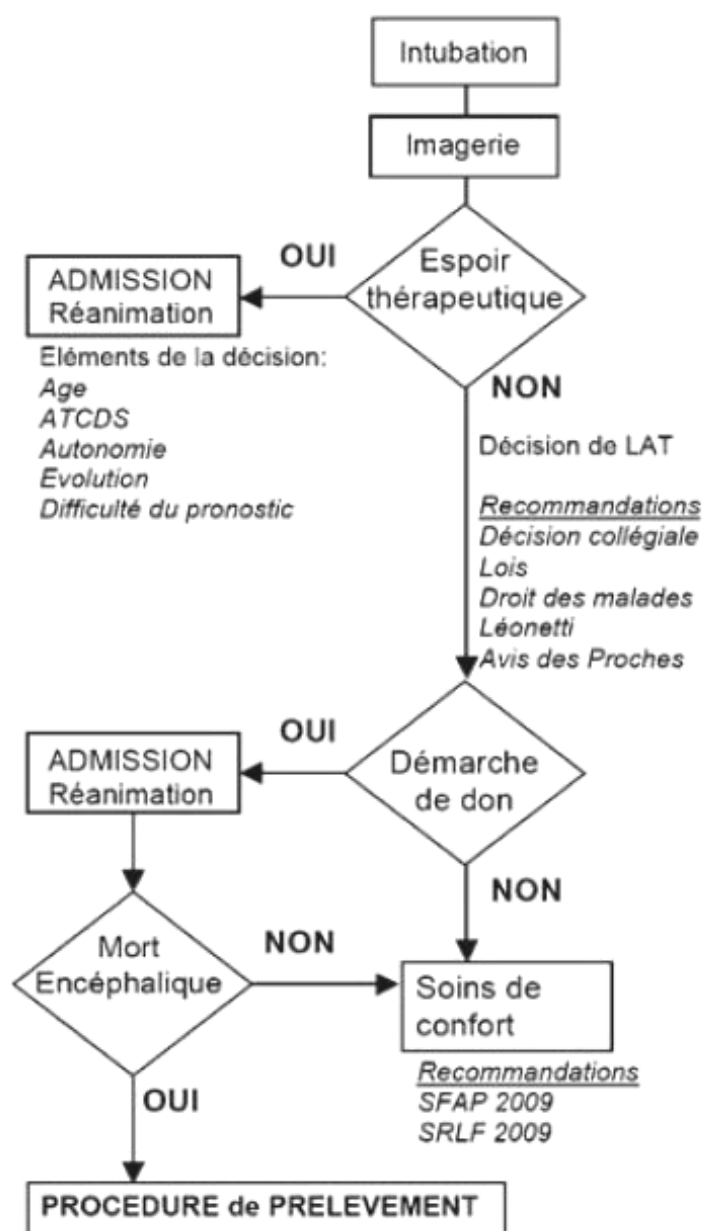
Intubation

Imagerie

Espoir thérapeutique

OUI

ADMISSION Réanimation

Eléments de la décision:
*Age*
*ATCDS*
*Autonomie*
*Evolution*
*Difficulté du pronostic*

NON

Décision de LAT

*Recommandations*
*Décision collégiale*
*Lois*
*Droit des malades*
*Léonetti*
*Avis des Proches*

Démarche de don

OUI

ADMISSION Réanimation

NON

Mort Encéphalique

NON

Soins de confort

*Recommandations*
*SFAP 2009*
*SRLF 2009*

OUI

PROCEDURE de PRELEVEMENT